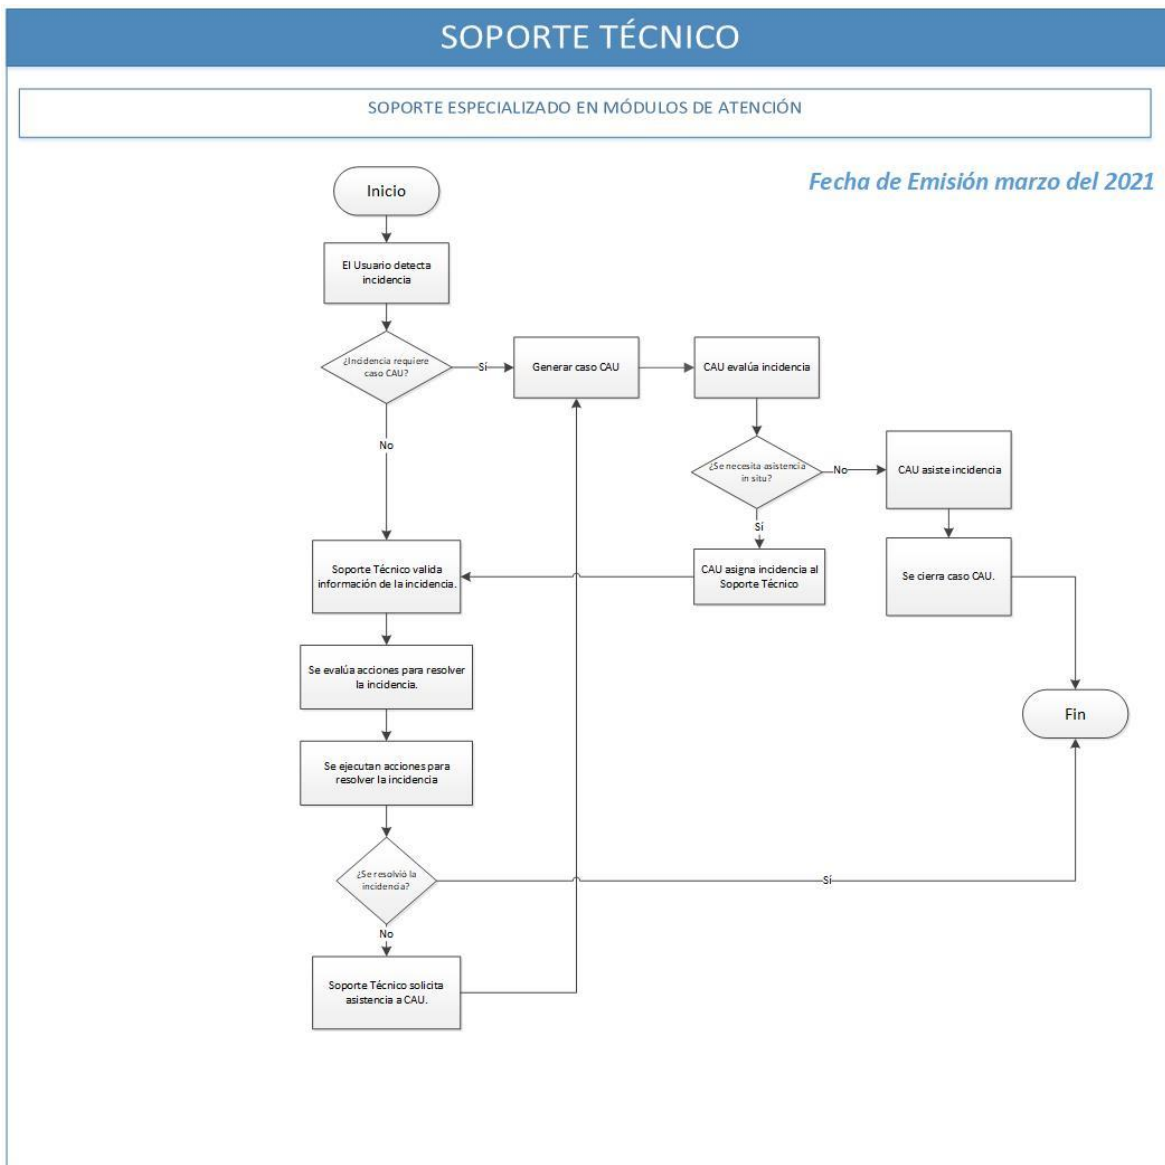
SOPORTE TÉCNICO

SOPORTE ESPECIALIZADO EN MÓDULOS DE ATENCIÓN

Fecha de Emisión marzo del 2021

Inicio

El Usuario detecta incidencia

¿Incidencia requiere caso CAU?

Sí

Generar caso CAU

CAU evalúa incidencia

No

¿Se necesita asistencia in situ?

No

CAU asiste incidencia

Sí

CAU asigna incidencia al Soporte Técnico

Se cierra caso CAU.

Soporte Técnico valida información de la incidencia.

Se evalúa acciones para resolver la incidencia.

Fin

Se ejecutan acciones para resolver la incidencia

¿Se resolvió la incidencia?

Sí

No

Soporte Técnico solicita asistencia a CAU.